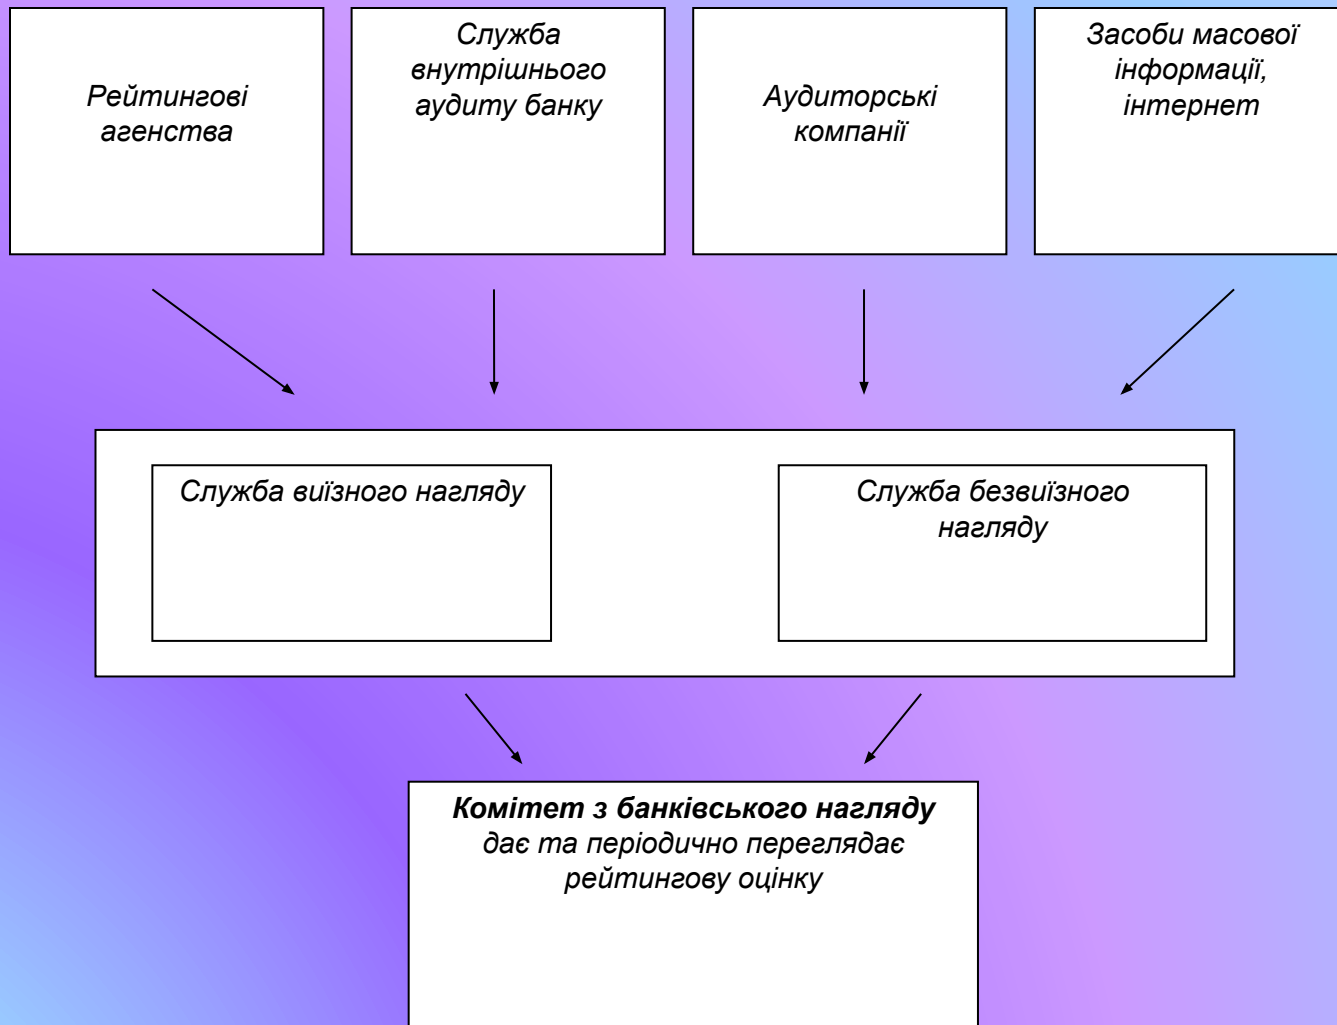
Рейтингові агенства

Служба внутрішнього аудиту банку

Аудиторські компанії

Засоби масової інформації, інтернет

Служба виїзного нагляду

Служба безвиїзного нагляду

Комітет з банківського нагляду дає та періодично переглядає рейтингову оцінку